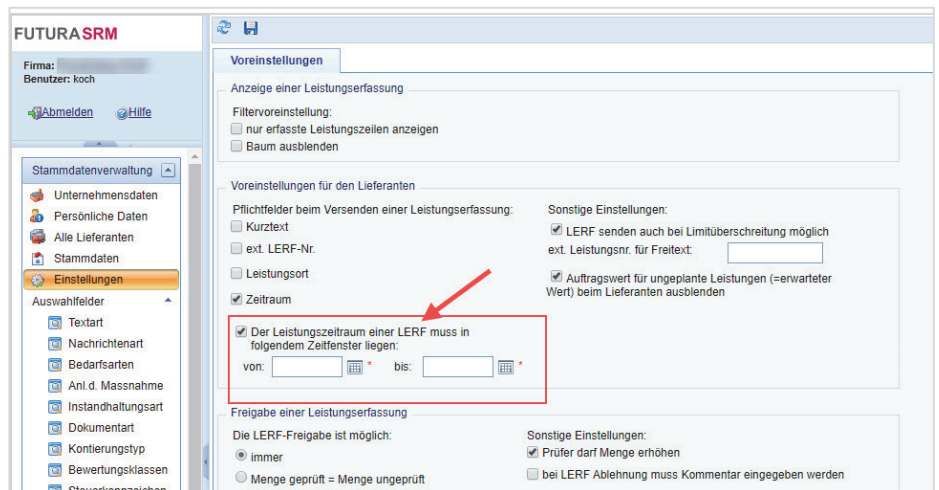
FUTURASRM

Firma: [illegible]
Benutzer: koch

Abmelden Hilfe

Stammdatenverwaltung

Unternehmensdaten
Persönliche Daten
Alle Lieferanten
Stammdaten
Einstellungen

Auswahlfelder
Textart
Nachrichtenart
Bedarfsarten
Anl.d. Massnahme
Instandhaltungsart
Dokumentart
Kontierungstyp
Bewertungsklassen
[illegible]

Voreinstellungen

Anzeige einer Leistungserfassung
Filtervoreinstellung:
nur erfasste Leistungszeilen anzeigen
Baum ausblenden

Voreinstellungen für den Lieferanten
Pflichtfelder beim Versenden einer Leistungserfassung:
Kurztext
ext. LERF-Nr.
Leistungsort
Zeitraum

Der Leistungszeitraum einer LERF muss in folgendem Zeitfenster liegen:
von: * bis: *

Sonstige Einstellungen:
LERF senden auch bei Limitüberschreitung möglich
ext. Leistungsnr. für Freitext:
Auftragswert für ungeplante Leistungen (=erwarteter Wert) beim Lieferanten ausblenden

Freigabe einer Leistungserfassung
Die LERF-Freigabe ist möglich:
immer
Menge geprüft = Menge ungeprüft

Sonstige Einstellungen:
Prüfer darf Menge erhöhen
bei LERF Ablehnung muss Kommentar eingegeben werden